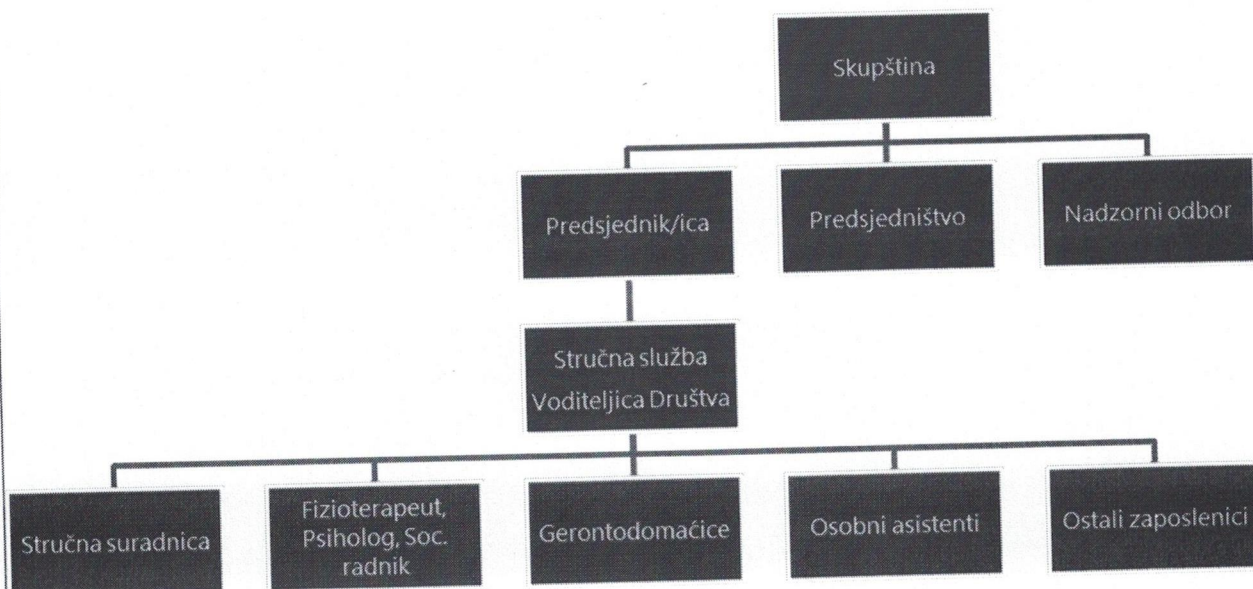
Skupština

Predsjednik/ica

Predsjedništvo

Nadzorni odbor

Stručna služba
Voditeljica Društva

Stručna suradnica

Fizioterapeut, Psiholog, Soc. radnik

Gerontodomaćice

Osobni asistenti

Ostali zaposlenici